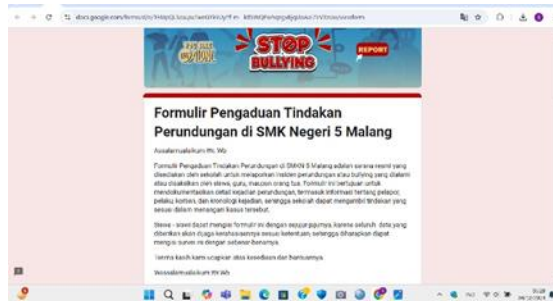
STOP BULLYING

REPORT

Formulir Pengaduan Tindakan Perundungan di SMK Negeri 5 Malang

Assalamualaikum Wr. Wb

Formulir Pengaduan Tindakan Perundungan di SMKN 5 Malang adalah sarana resmi yang disediakan oleh sekolah untuk melaporkan insiden perundungan atau bullying yang dialami atau disaksikan oleh siswa, guru, maupun orang tua. Formulir ini bertujuan untuk mendokumentasikan detail kejadian perundungan, termasuk informasi tentang pelapor, pelaku, korban, dan kronologi kejadian, sehingga sekolah dapat mengambil tindakan yang sesuai dalam menangani kasus tersebut.

Siswa - siswi dapat mengisi formulir ini dengan sejujur-jujurnya, karena seluruh data yang diberikan akan dijaga kerahasiaannya sesuai ketentuan, sehingga diharapkan dapat mengisi survei ini dengan sebenar-benarnya.

Terima kasih kami ucapkan atas kesediaan dan bantuannya.

Wassalamualaikum Wr. Wb